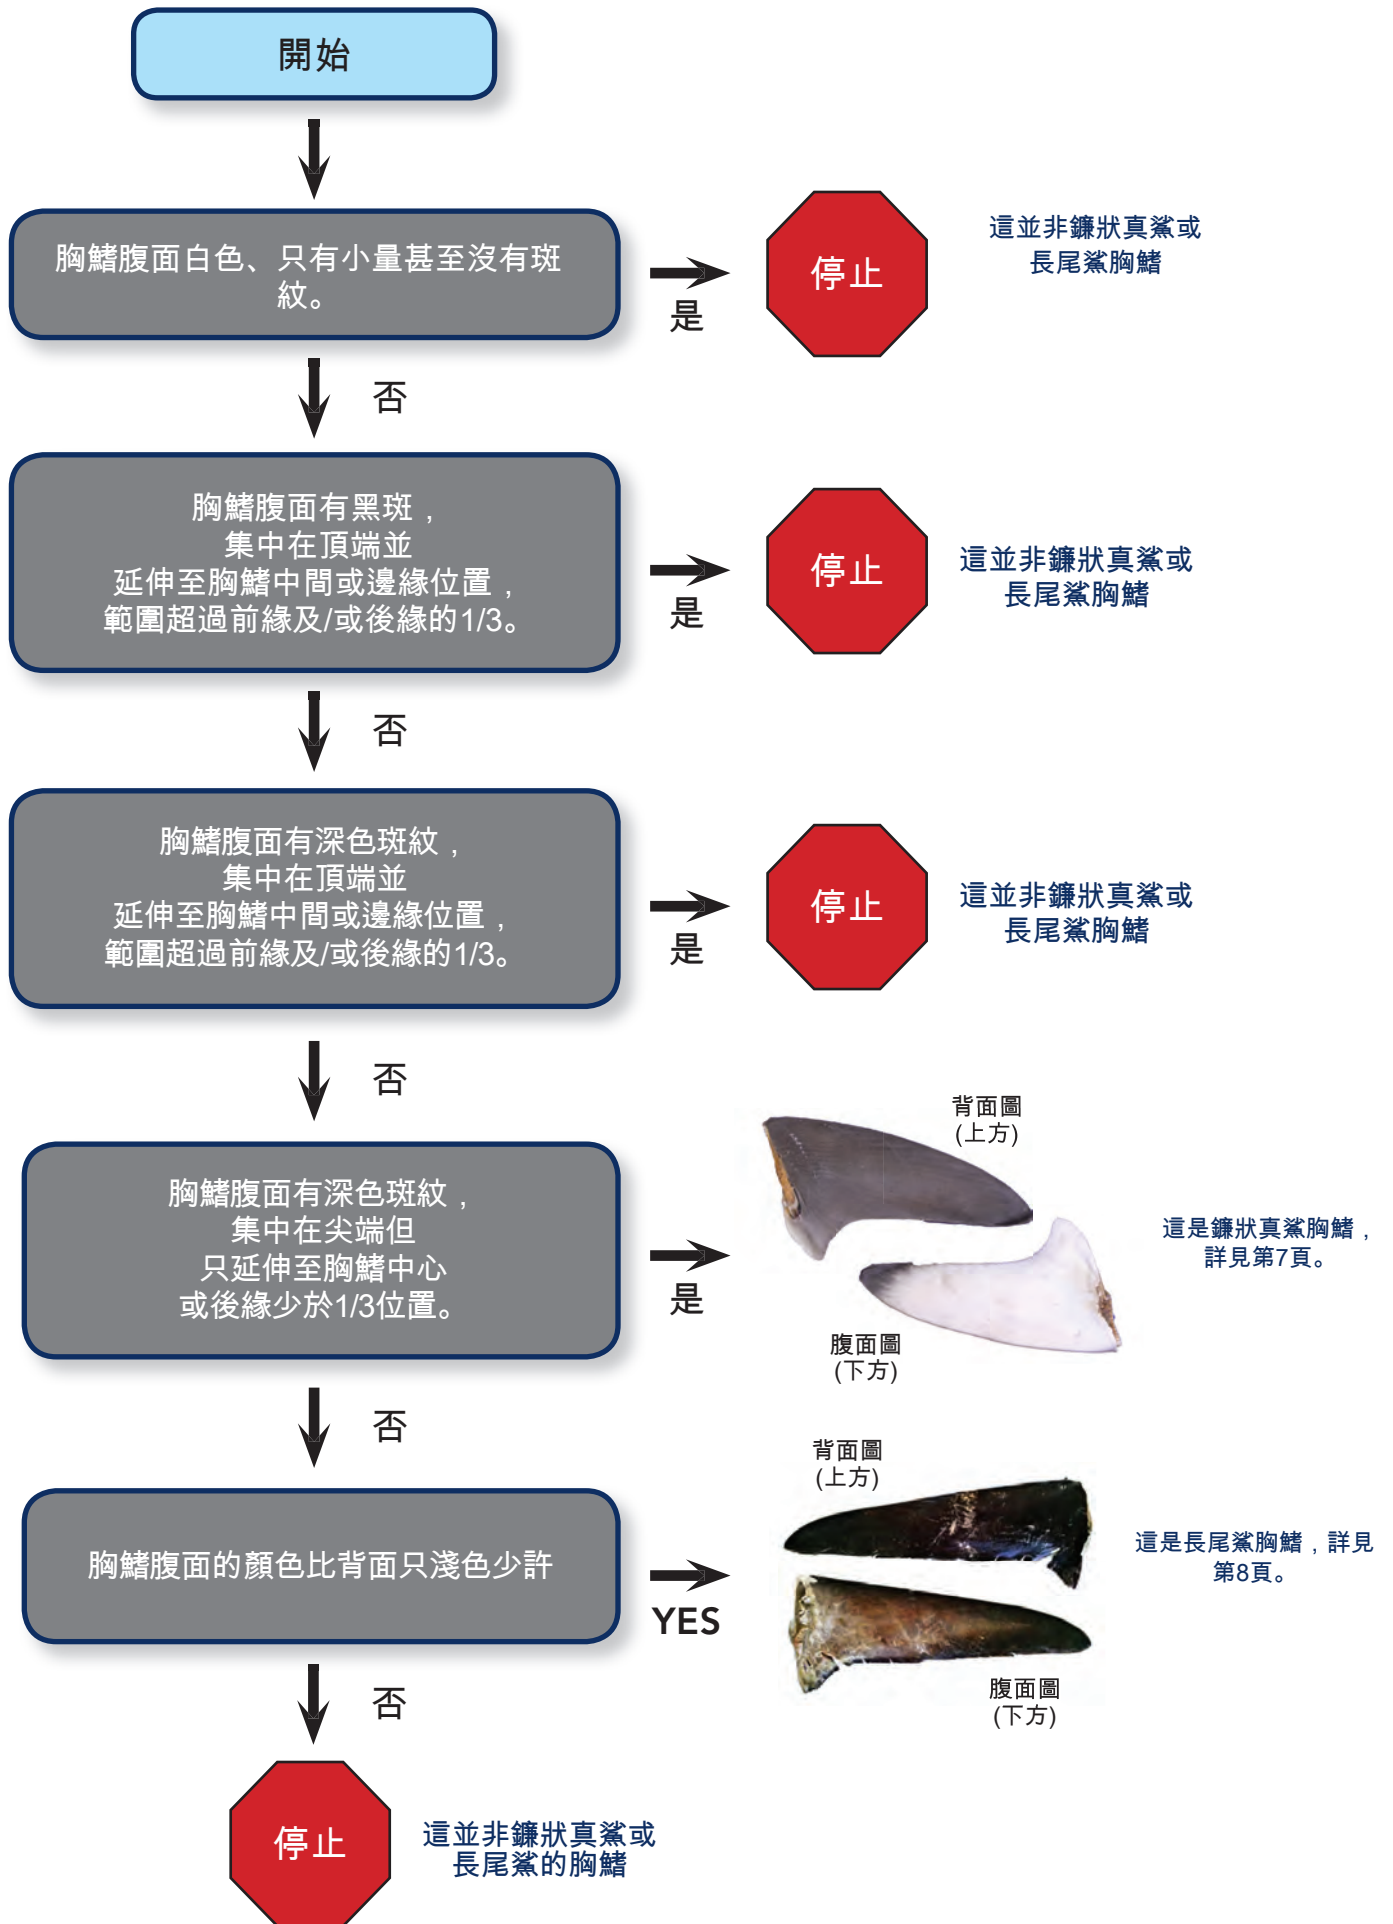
開始

胸鰭腹面白色、只有小量甚至沒有斑紋。

是

停止

這並非鐮狀真鯊或長尾鯊胸鰭

否

胸鰭腹面有黑斑，集中在頂端並延伸至胸鰭中間或邊緣位置，範圍超過前緣及/或後緣的1/3。

是

停止

這並非鐮狀真鯊或長尾鯊胸鰭

否

胸鰭腹面有深色斑紋，集中在頂端並延伸至胸鰭中間或邊緣位置，範圍超過前緣及/或後緣的1/3。

是

停止

這並非鐮狀真鯊或長尾鯊胸鰭

否

胸鰭腹面有深色斑紋，集中在尖端但只延伸至胸鰭中心或後緣少於1/3位置。

是

背面圖
(上方)

腹面圖
(下方)

這是鐮狀真鯊胸鰭，詳見第7頁。

否

胸鰭腹面的顏色比背面只淺色少許

YES

背面圖
(上方)

腹面圖
(下方)

這是長尾鯊胸鰭，詳見第8頁。

否

停止

這並非鐮狀真鯊或長尾鯊的胸鰭